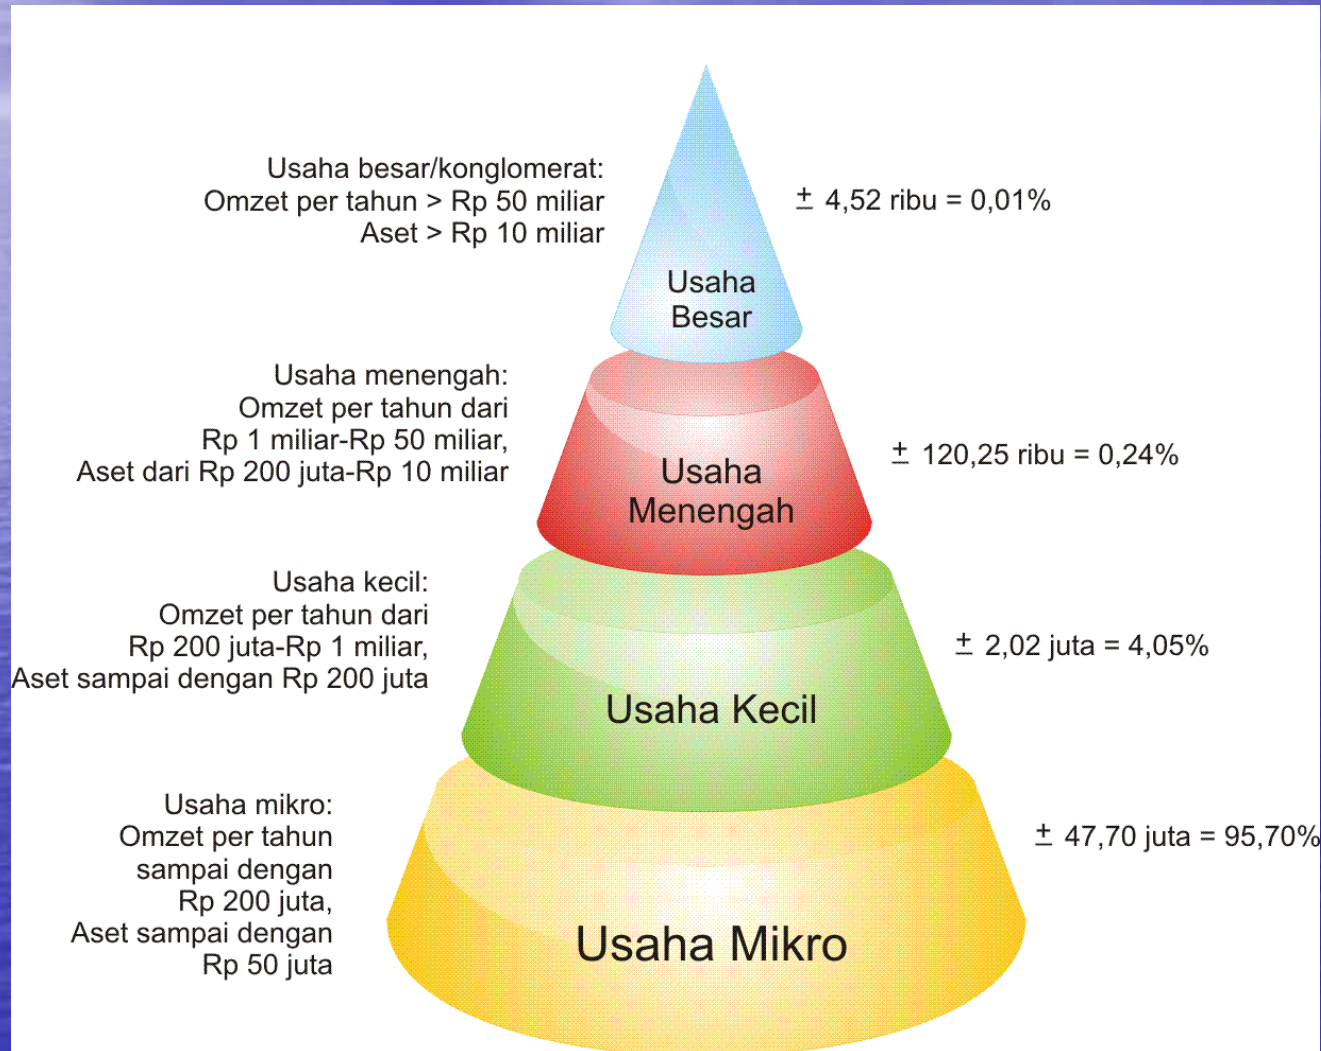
Usaha besar/konglomerat:
Omzet per tahun > Rp 50 miliar
Aset > Rp 10 miliar

Usaha Besar

$\pm$ 4,52 ribu = 0,01%

Usaha menengah:
Omzet per tahun dari Rp 1 miliar-Rp 50 miliar,
Aset dari Rp 200 juta-Rp 10 miliar

Usaha Menengah

$\pm$ 120,25 ribu = 0,24%

Usaha kecil:
Omzet per tahun dari Rp 200 juta-Rp 1 miliar,
Aset sampai dengan Rp 200 juta

Usaha Kecil

$\pm$ 2,02 juta = 4,05%

Usaha mikro:
Omzet per tahun sampai dengan Rp 200 juta,
Aset sampai dengan Rp 50 juta

Usaha Mikro

$\pm$ 47,70 juta = 95,70%